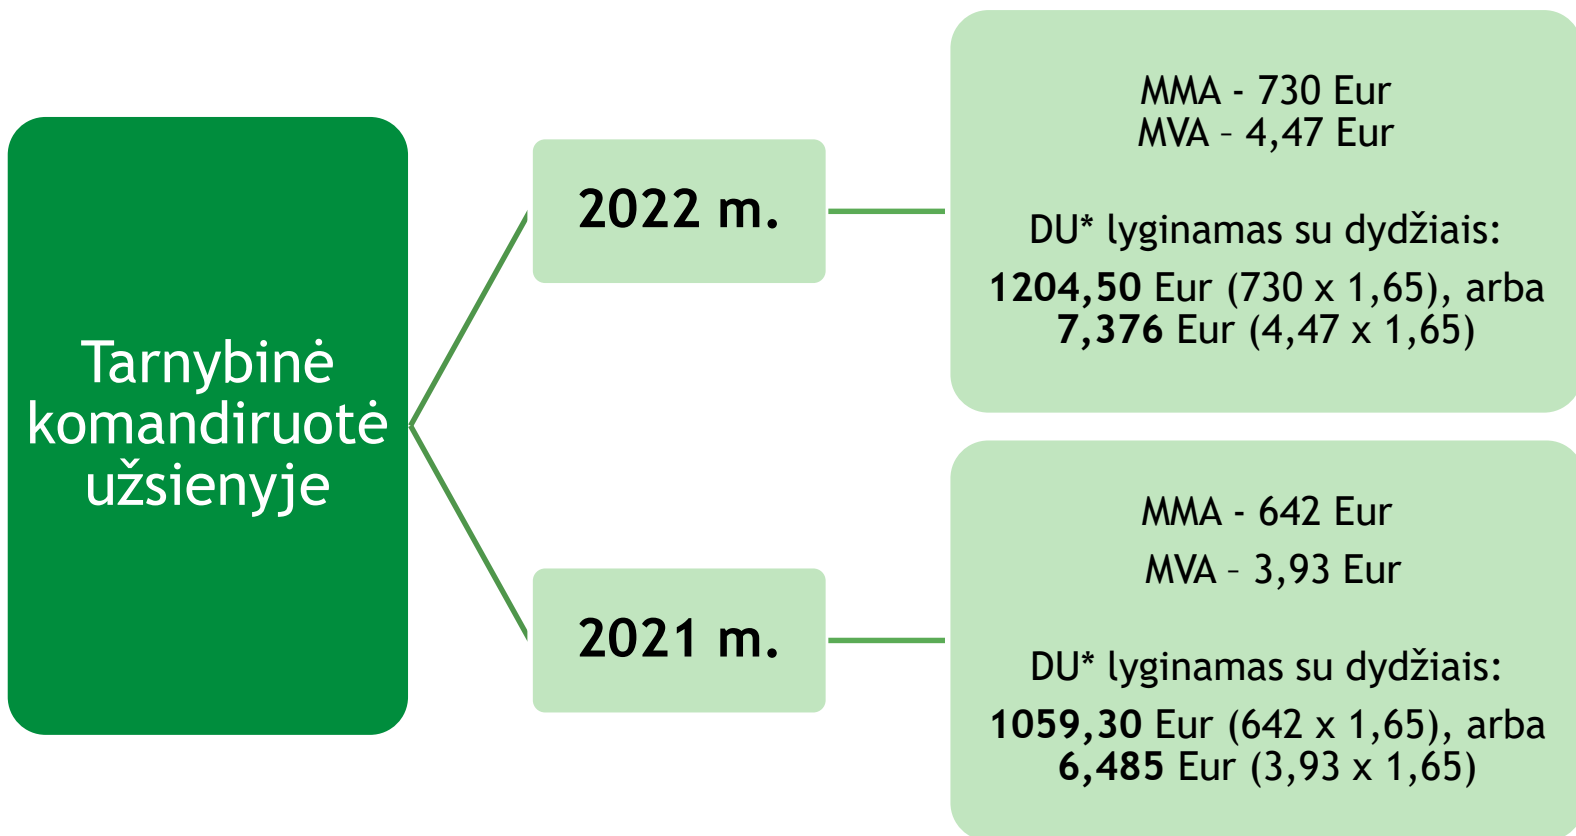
Tarnybinė komandiruotė užsienyje

2022 m.

MMA - 730 Eur
MVA – 4,47 Eur

DU* lyginamas su dydžiais:
**1204,50** Eur (730 x 1,65), arba
**7,376** Eur (4,47 x 1,65)

2021 m.

MMA - 642 Eur
MVA – 3,93 Eur

DU* lyginamas su dydžiais:
**1059,30** Eur (642 x 1,65), arba
**6,485** Eur (3,93 x 1,65)